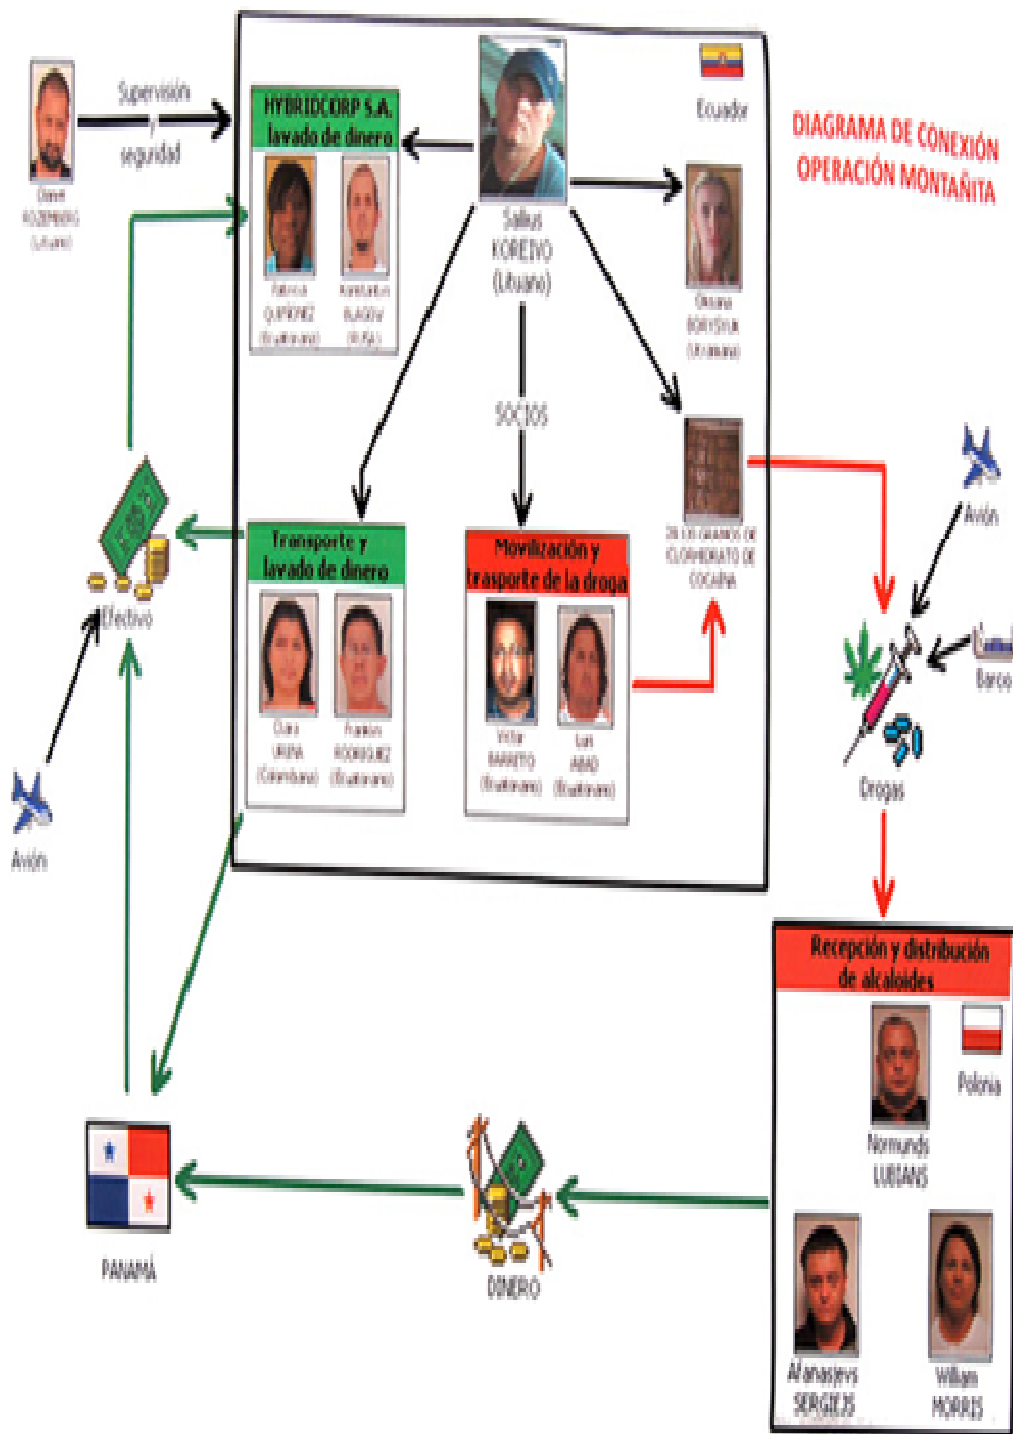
DIAGRAMA DE CONEXIÓN OPERACIÓN MONTAÑITA

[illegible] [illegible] (Lituano)

Supervisión y seguridad

HYBRIDCORP S.A. lavado de dinero

Patricia QUIÑONEZ (Ecuatoriana)

Konstantin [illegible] (Rusia)

Ecuador

Saulius KOREIVO (Lituano)

Oksana BORYSYUK (Ucraniana)

SOCIOS

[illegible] GRAMOS DE CLORHIDRATO DE COCAÍNA

Avión

Efectivo

Transporte y lavado de dinero

Clara URIBE (Colombiana)

Franklin RODRIGUEZ (Ecuatoriano)

Movilización y trasporte de la droga

Victor BARRETO (Ecuatoriano)

Luis ABAD (Ecuatoriano)

Barco

Drogas

Avión

Recepción y distribución de alcaloides

Polonia

Normunds LUBIANS

Afanasjevs SERGEJS

William MORRIS

PANAMÁ

DINERO